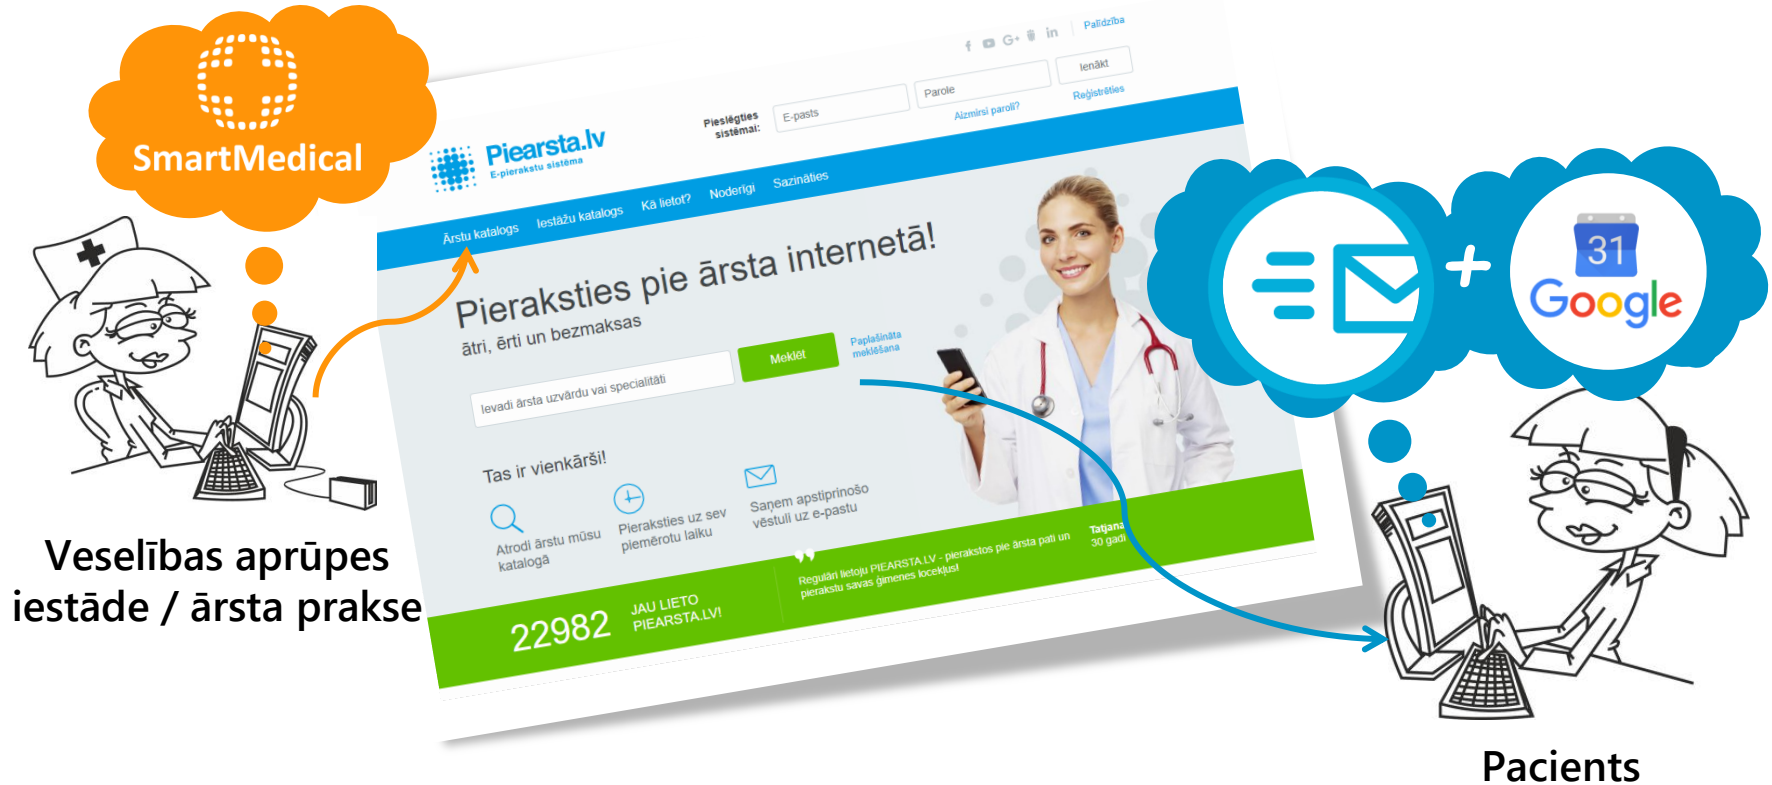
SmartMedical

Veselības aprūpes iestāde / ārsta prakse

Palīdzība

Pieslēgties sistēmai: E-pasts Parole Ienākt

Aizmirsi paroli? Reģistrēties

Piearsta.lv
E-pierakstu sistēma

Ārstu katalogs Iestāžu katalogs Kā lietot? Noderīgi Sazināties

Pieraksties pie ārsta internetā!
ātri, ērti un bezmaksas

Ievadi ārsta uzvārdu vai specialitāti Meklēt Paplašināta meklēšana

Tas ir vienkārši!

Atrodi ārstu mūsu katalogā

Pieraksties uz sev piemērotu laiku

Saņem apstiprinošo vēstuli uz e-pastu

22982 JAU LIETO PIEARSTA.LV!

Regulāri lietoju PIEARSTA.LV - pierakstos pie ārsta pati un pierakstu savas ģimenes locekļus!

Tatjana 30 gadi

31

Google

Pacients